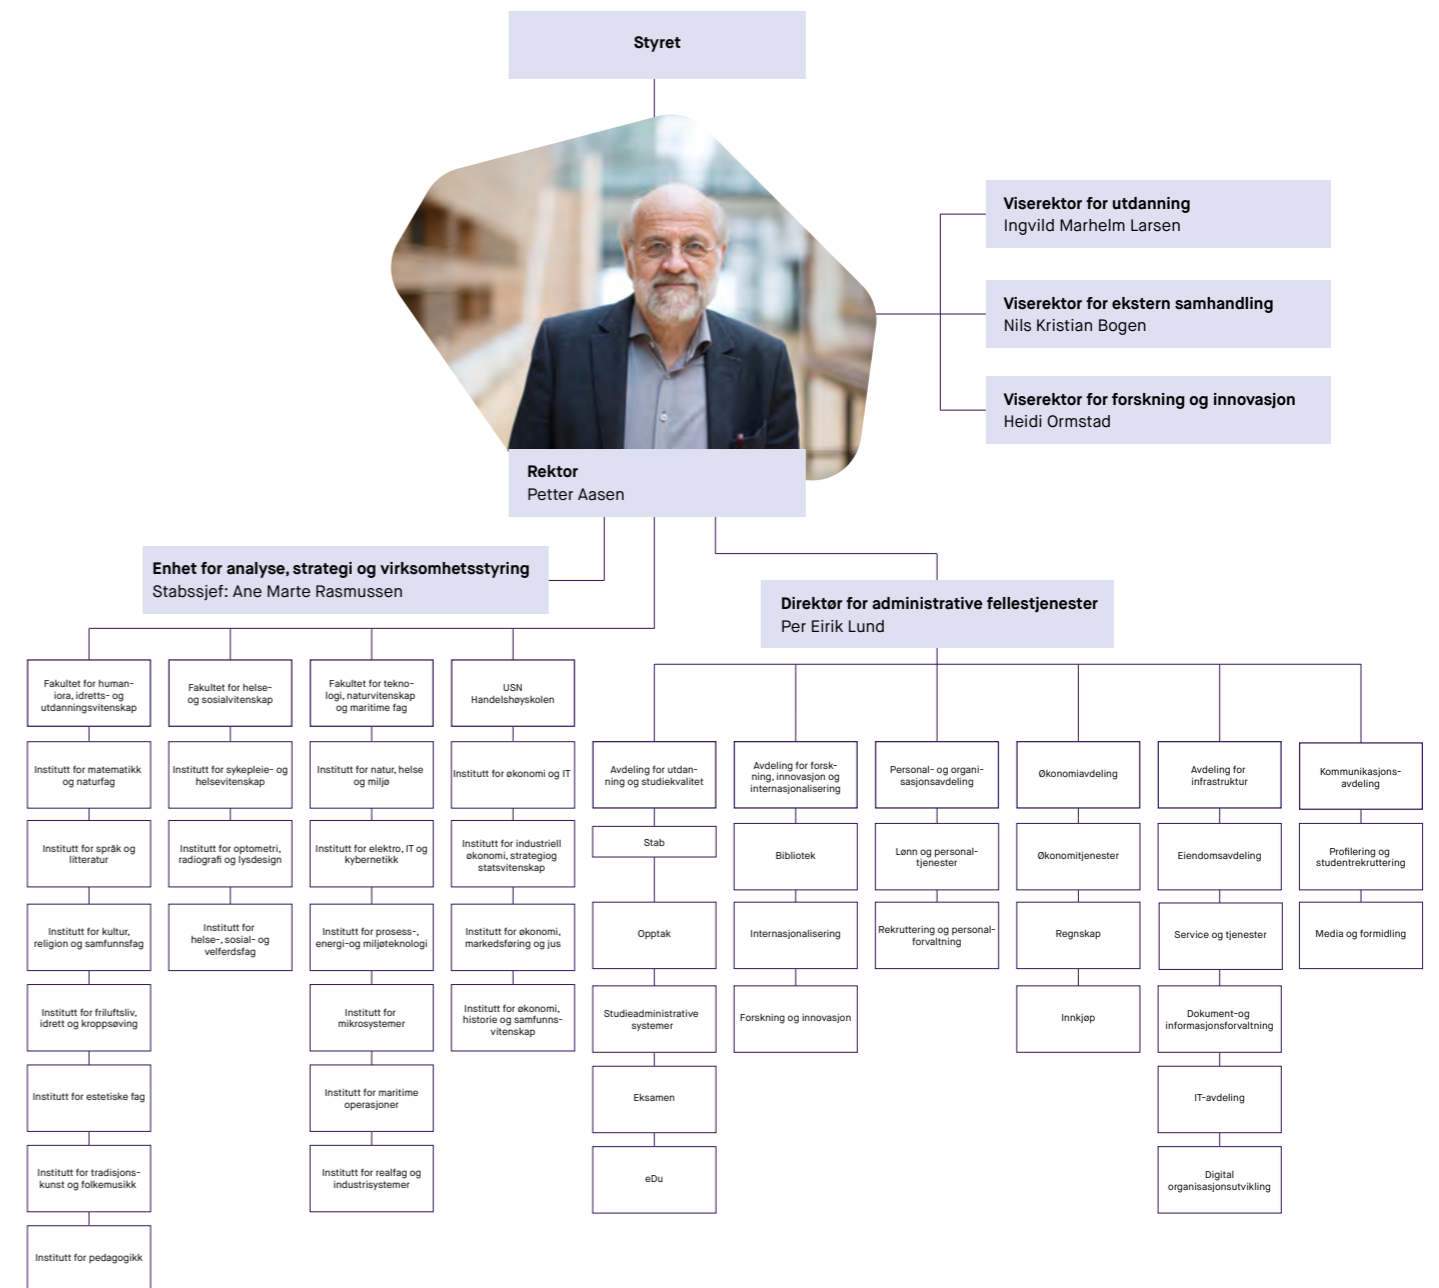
Styret

Viserektor for utdanning
Ingvild Marhelm Larsen

Viserektor for ekstern samhandling
Nils Kristian Bogen

Viserektor for forskning og innovasjon
Heidi Ormstad

Rektor
Petter Aasen

Enhet for analyse, strategi og virksomhetsstyring
Stabssjef: Ane Marte Rasmussen

Direktør for administrative fellestjenester
Per Eirik Lund

Fakultet for humaniora, idretts- og utdanningsvitenskap

Institutt for matematikk og naturfag

Institutt for språk og litteratur

Institutt for kultur, religion og samfunnsfag

Institutt for friluftsliv, idrett og kroppsøving

Institutt for estetiske fag

Institutt for tradisjonskunst og folkemusikk

Institutt for pedagogikk

Fakultet for helse- og sosialvitenskap

Institutt for sykepleie- og helsevitenskap

Institutt for optometri, radiografi og lysdesign

Institutt for helse-, sosial- og velferdsfag

Fakultet for teknologi, naturvitenskap og maritime fag

Institutt for natur, helse og miljø

Institutt for elektro, IT og kybernetikk

Institutt for prosess-, energi-og miljøteknologi

Institutt for mikrosystemer

Institutt for maritime operasjoner

Institutt for realfag og industrisystemer

USN Handelshøyskolen

Institutt for økonomi og IT

Institutt for industriell økonomi, strategiog statsvitenskap

Institutt for økonomi, markedsføring og jus

Institutt for økonomi, historie og samfunnsvitenskap

Avdeling for utdanning og studiekvalitet

Stab

Opptak

Studieadministrative systemer

Eksamen

eDu

Avdeling for forskning, innovasjon og internasjonalisering

Bibliotek

Internasjonalisering

Forskning og innovasjon

Personal- og organisasjonsavdeling

Lønn og personaltjenester

Rekruttering og personalforvaltning

Økonomiavdeling

Økonomitjenester

Regnskap

Innkjøp

Avdeling for infrastruktur

Eiendomsavdeling

Service og tjenester

Dokument-og informasjonsforvaltning

IT-avdeling

Digital organisasjonsutvikling

Kommunikasjonsavdeling

Profilering og studentrekruttering

Media og formidling